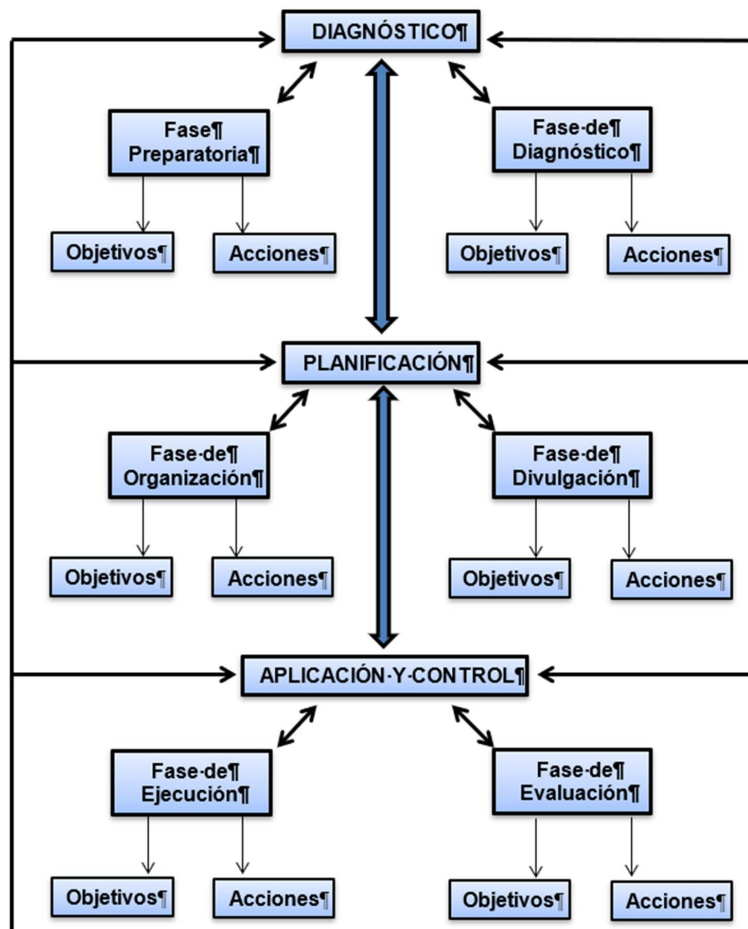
DIAGNÓSTICO¶

Fase¶ Preparatoria¶

Objetivos¶

Acciones¶

Fase·de¶ Diagnóstico¶

Objetivos¶

Acciones¶

PLANIFICACIÓN¶

Fase·de¶ Organización¶

Objetivos¶

Acciones¶

Fase·de¶ Divulgación¶

Objetivos¶

Acciones¶

APLICACIÓN·Y·CONTROL¶

Fase·de¶ Ejecución¶

Objetivos¶

Acciones¶

Fase·de¶ Evaluación¶

Objetivos¶

Acciones¶